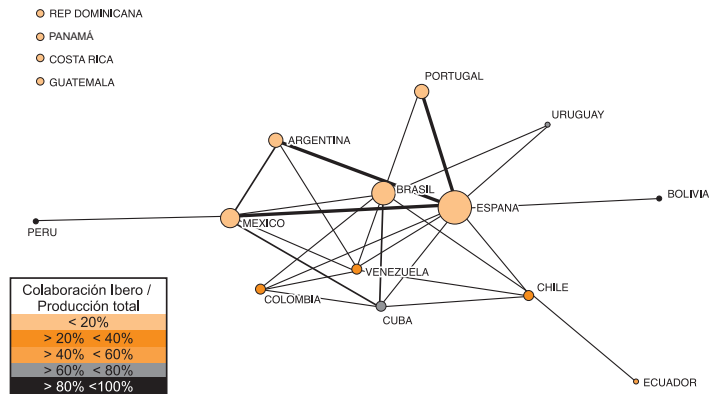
REP DOMINICANA
PANAMÁ
COSTA RICA
GUATEMALA

PORTUGAL
URUGUAY
ARGENTINA
BRASIL
BOLIVIA
ESPANA
PERU
MEXICO
VENEZUELA
CHILE
COLOMBIA
CUBA
ECUADOR

| Colaboración Ibero / Producción total |
|---|
| < 20% |
| > 20% < 40% |
| > 40% < 60% |
| > 60% < 80% |
| > 80% <100% |